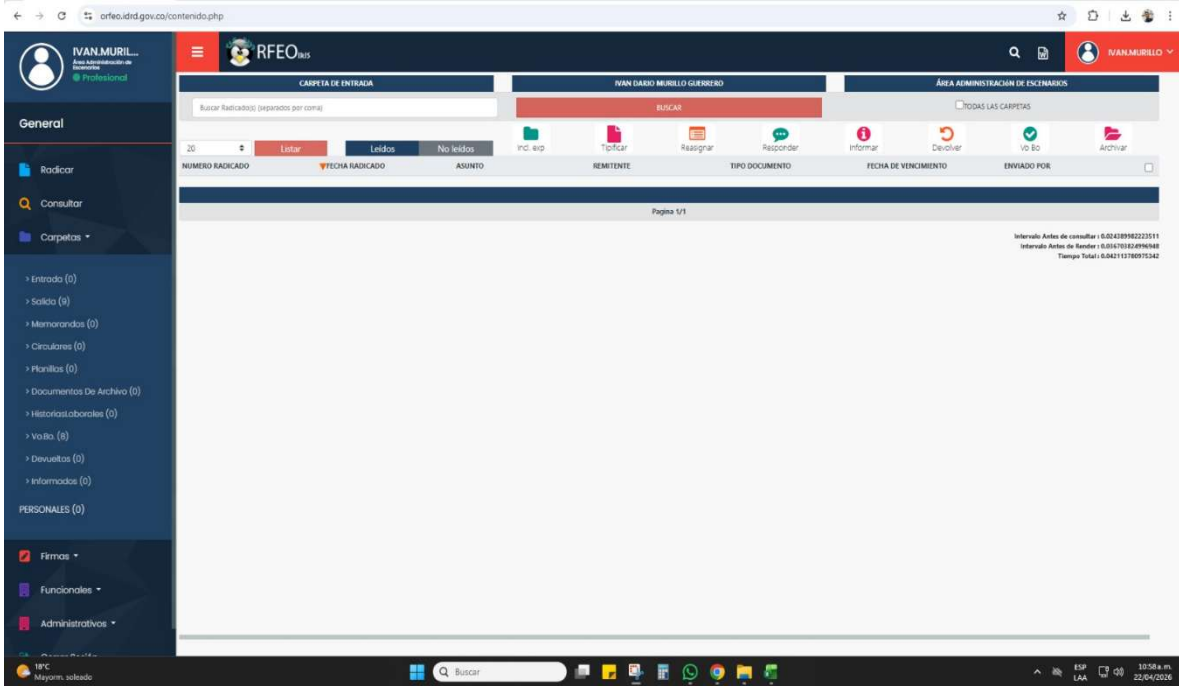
orfeo.idrd.gov.co/contenido.php

IVAN.MURIL...
Área Administración de Escenarios
Profesional

RFEO

IVAN.MURILLO

CARPETA DE ENTRADA

IVAN DARIO MURILLO GUERRERO

ÁREA ADMINISTRACIÓN DE ESCENARIOS

Buscar Radicado(s) (separados por coma)

BUSCAR

TODAS LAS CARPETAS

General

20

Listar

Leidos

No leidos

Incl. exp

Tipificar

Reasignar

Responder

Informar

Devolver

Vo Bo

Archivar

| NUMERO RADICADO | FECHA RADICADO | ASUNTO | REMITENTE | TIPO DOCUMENTO | FECHA DE VENCIMIENTO | ENVIADO POR |
|---|---|---|---|---|---|---|

Pagina 1/1

Intervalo Antes de consultar : 0.024389982223511
Intervalo Antes de Render : 0.016703824996948
Tiempo Total : 0.042113780975342

Radicar

Consultar

Carpetas

› Entrada (0)
› Salida (9)
› Memorandos (0)
› Circulares (0)
› Planillas (0)
› Documentos De Archivo (0)
› HistoriasLaborales (0)
› Vo.Bo. (8)
› Devueltos (0)
› Informados (0)

PERSONALES (0)

Firmas

Funcionales

Administrativos

18°C
Mayorm. soleado

Buscar

ESP
LAA

10:58 a.m.
22/04/2026